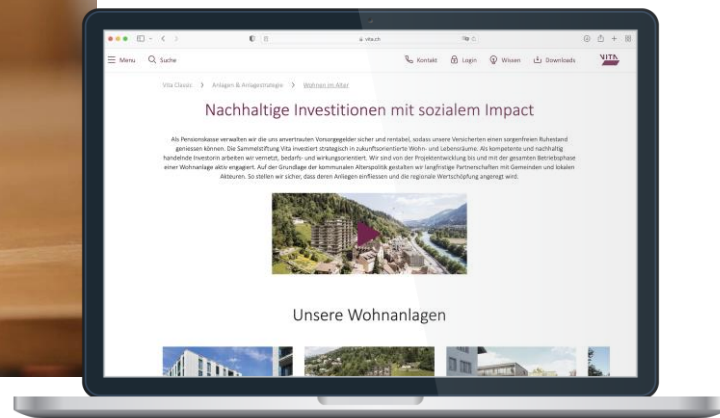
vita.ch

Menu Suche

Kontakt Login Wissen Downloads VITA

Vita Classic > Anlagen & Anlagestrategie > Wohnen im Alter

Nachhaltige Investitionen mit sozialem Impact

Als Pensionskasse verwalten wir die uns anvertrauten Vorsorgegelder sicher und rentabel, sodass unsere Versicherten einen sorgenfreien Ruhestand geniessen können. Die Sammelstiftung Vita investiert strategisch in zukunftsorientierte Wohn- und Lebensräume. Als kompetente und nachhaltig handelnde Investorin arbeiten wir vernetzt, bedarfs- und wirkungsorientiert. Wir sind von der Projektentwicklung bis und mit der gesamten Betriebsphase einer Wohnanlage aktiv engagiert. Auf der Grundlage der kommunalen Alterspolitik gestalten wir langfristige Partnerschaften mit Gemeinden und lokalen Akteuren. So stellen wir sicher, dass deren Anliegen einfliessen und die regionale Wertschöpfung angeregt wird.

Unsere Wohnanlagen